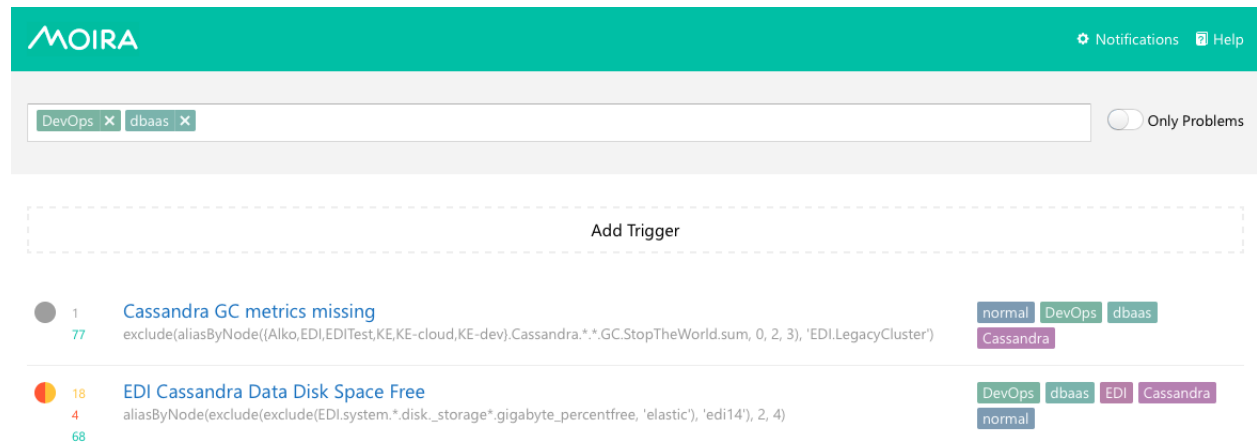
MOIRA

Notifications Help

DevOps ✕ dbaas ✕

Only Problems

Add Trigger

1
77
Cassandra GC metrics missing
exclude(aliasByNode({Alko,EDI,EDITest,KE,KE-cloud,KE-dev}.Cassandra.*.*.GC.StopTheWorld.sum, 0, 2, 3), 'EDI.LegacyCluster')
normal DevOps dbaas Cassandra

18
4
68
EDI Cassandra Data Disk Space Free
aliasByNode(exclude(exclude(EDI.system.*.disk._storage*.gigabyte_percentfree, 'elastic'), 'edi14'), 2, 4)
DevOps dbaas EDI Cassandra normal